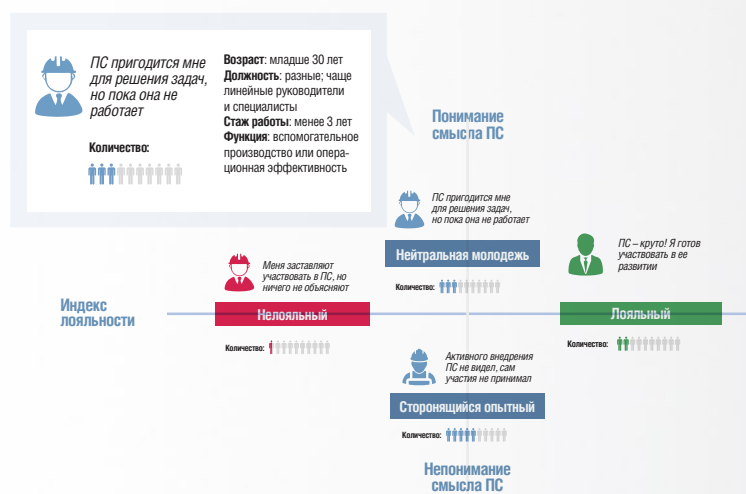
ПС пригодится мне для решения задач, но пока она не работает

Количество:

**Возраст**: младше 30 лет
**Должность**: разные; чаще линейные руководители и специалисты
**Стаж работы**: менее 3 лет
**Функция**: вспомогательное производство или операционная эффективность

Понимание смысла ПС

ПС пригодится мне для решения задач, но пока она не работает

Нейтральная молодежь

Количество:

Меня заставляют участвовать в ПС, но ничего не объясняют

ПС – круто! Я готов участвовать в ее развитии

Индекс лояльности

Нелояльный

Лояльный

Количество:

Количество:

Количество:

Активного внедрения ПС не видел, сам участия не принимал

Сторонящийся опытный

Количество:

Непонимание смысла ПС